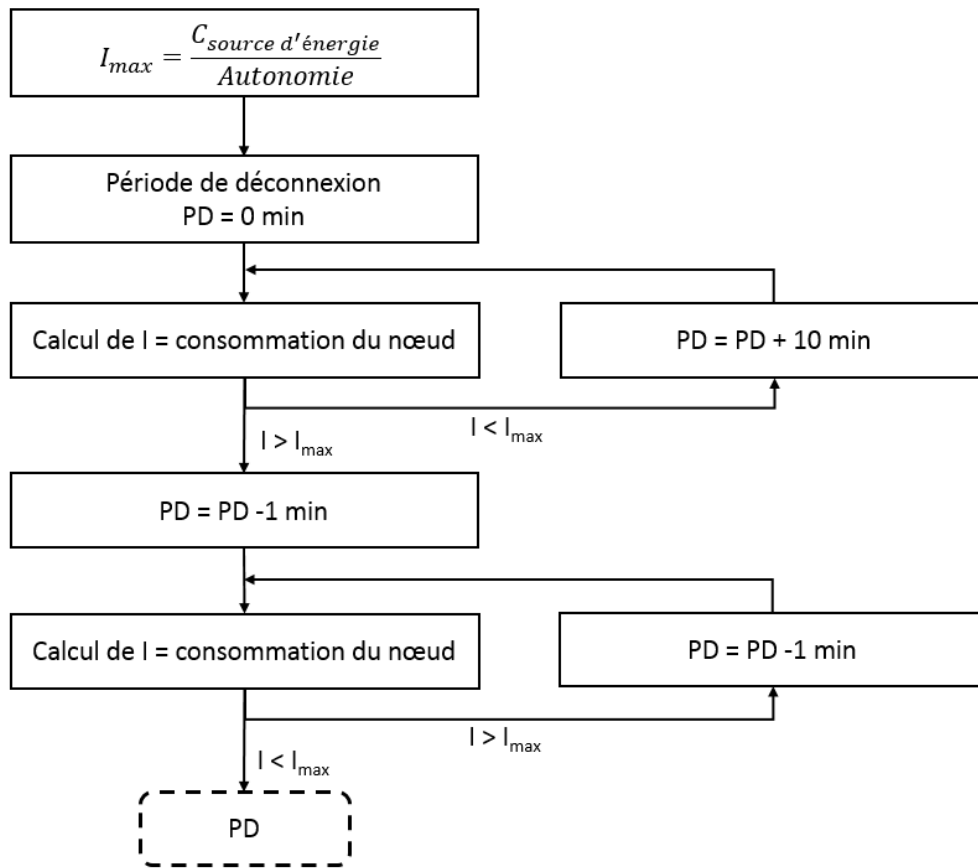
$I_{max} = \frac{C_{source\ d'énergie}}{Autonomie}$

Période de déconnexion
PD = 0 min

Calcul de I = consommation du nœud

PD = PD + 10 min

$I < I_{max}$

$I > I_{max}$

PD = PD -1 min

Calcul de I = consommation du nœud

PD = PD -1 min

$I > I_{max}$

$I < I_{max}$

PD